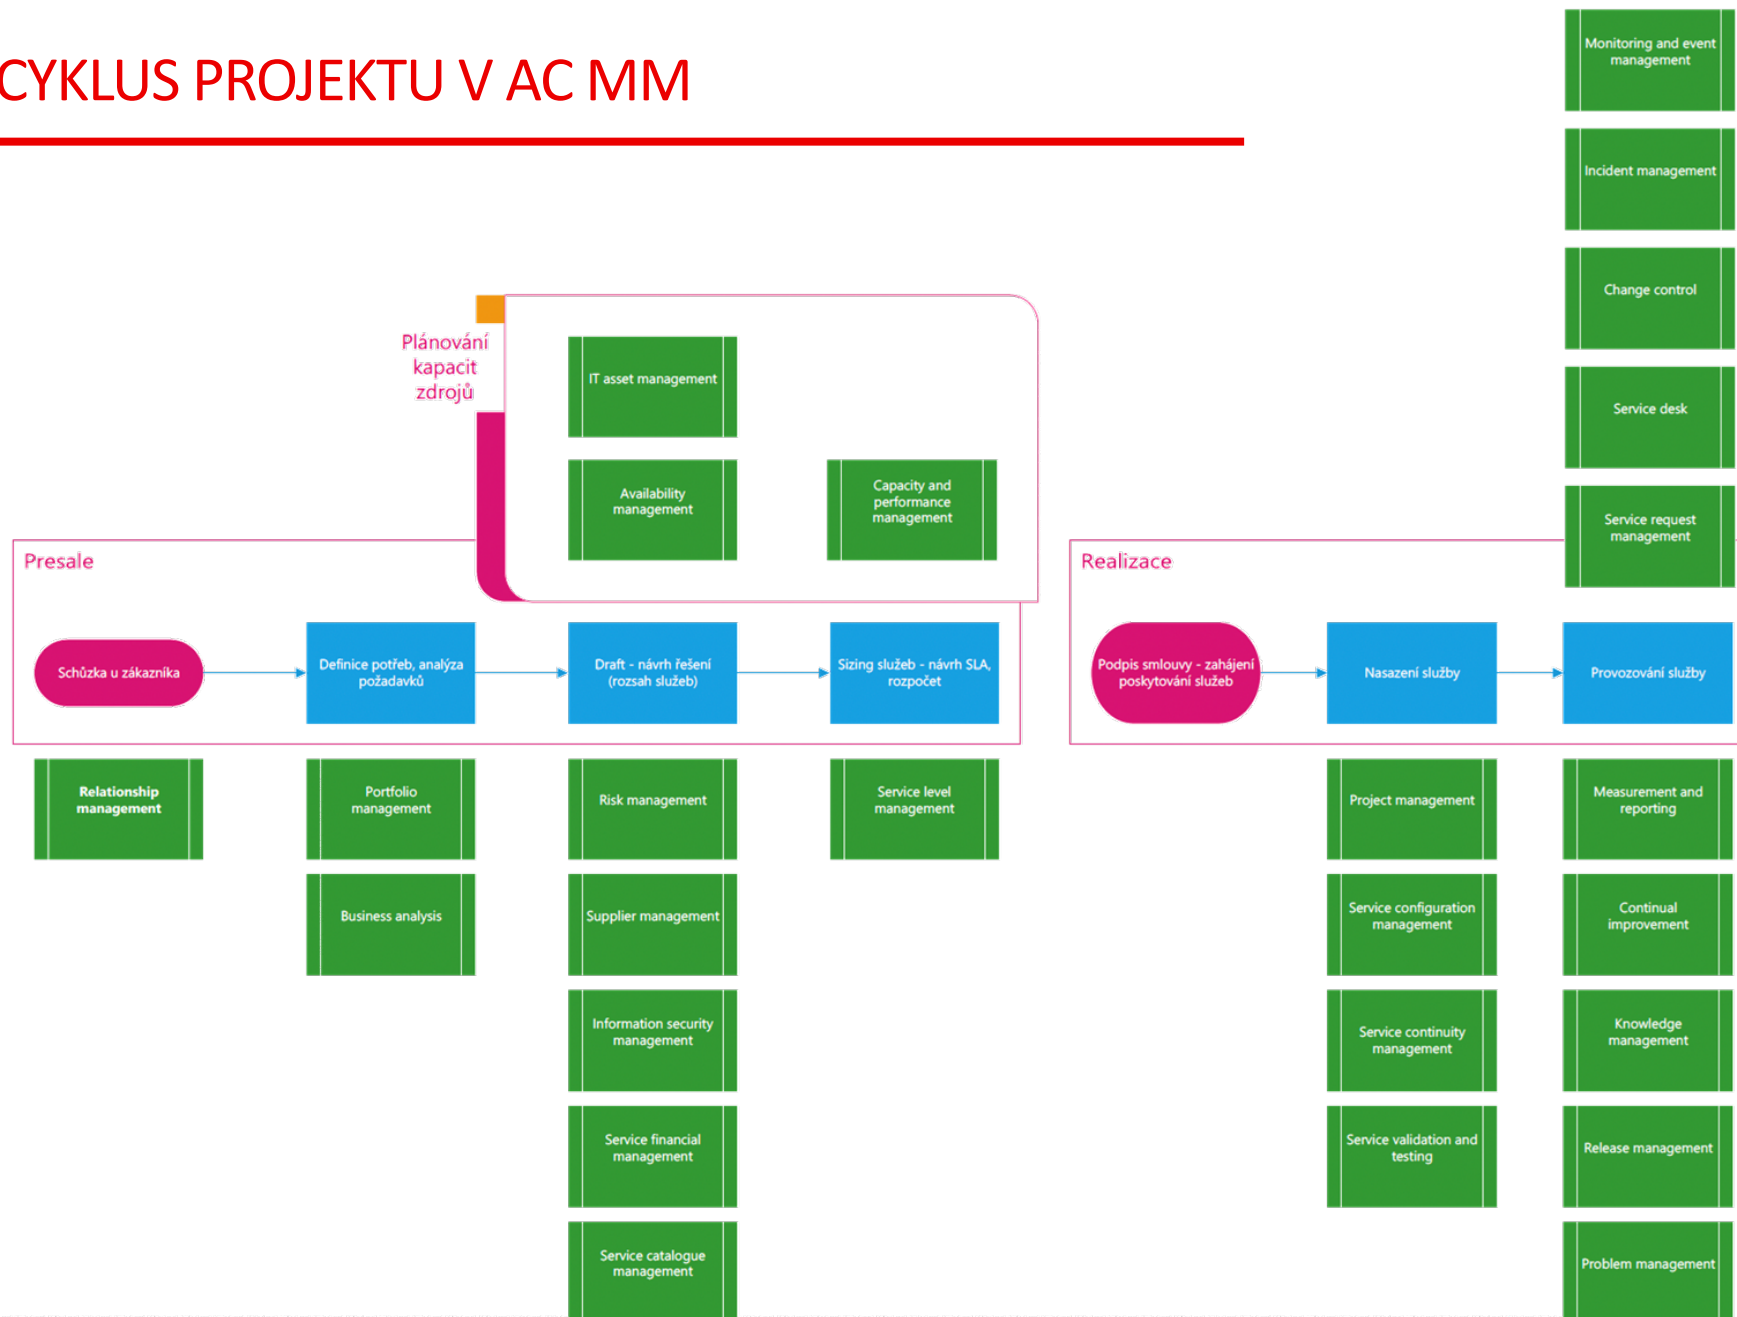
CYKLUS PROJEKTU V AC MM

Monitoring and event management

Incident management

Change control

Service desk

Service request management

Plánování kapacit zdrojů

IT asset management

Availability management

Capacity and performance management

Presale

Schůzka u zákazníka

Definice potřeb, analýza požadavků

Draft - návrh řešení (rozsah služeb)

Sizing služeb - návrh SLA, rozpočet

Realizace

Podpis smlouvy - zahájení poskytování služeb

Nasazení služby

Provozování služby

Relationship management

Portfolio management

Business analysis

Risk management

Supplier management

Information security management

Service financial management

Service catalogue management

Service level management

Project management

Service configuration management

Service continuity management

Service validation and testing

Measurement and reporting

Continual improvement

Knowledge management

Release management

Problem management